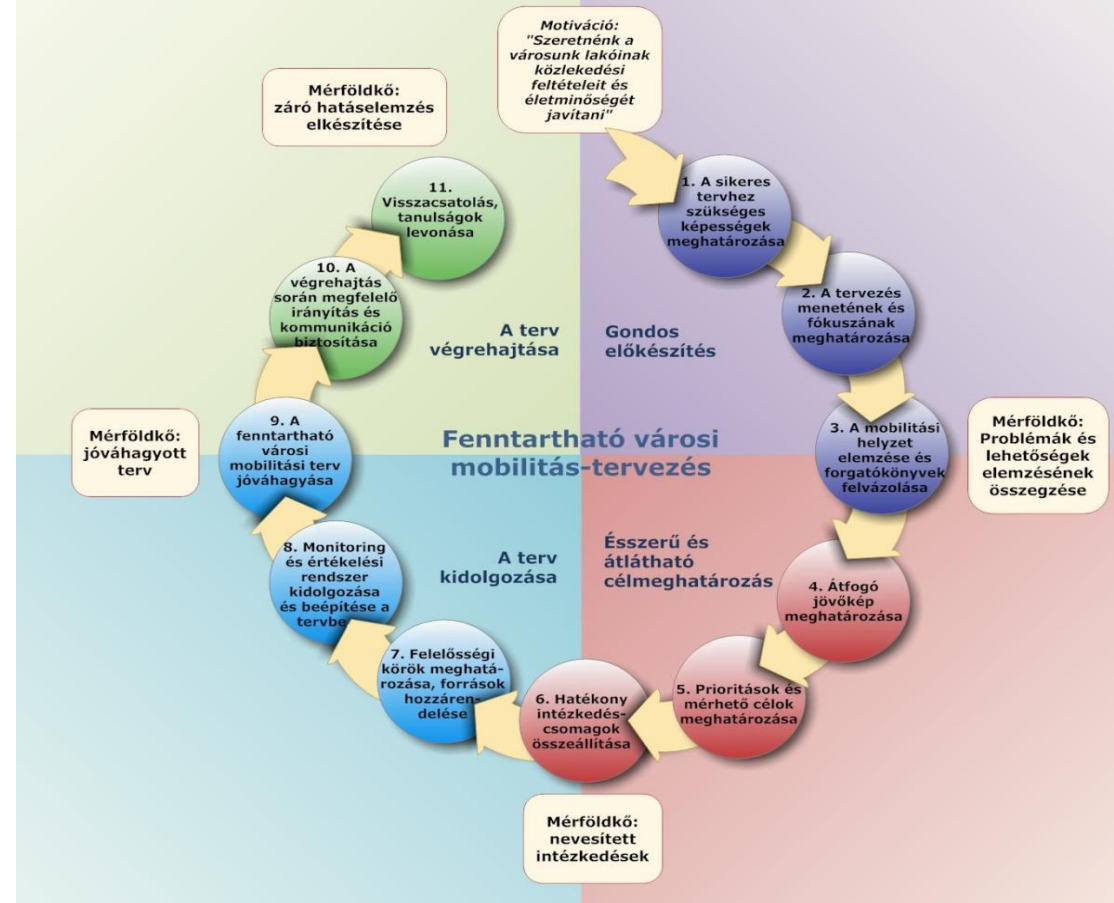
Motiváció: "Szeretnénk a városunk lakóinak közlekedési feltételeit és életminőségét javítani"

Mérföldkő: záró hatáselemzés elkészítése

11. Visszacsatolás, tanulságok levonása

1. A sikeres tervhez szükséges képességek meghatározása

10. A végrehajtás során megfelelő irányítás és kommunikáció biztosítása

A terv végrehajtása

Gondos előkészítés

2. A tervezés menetének és fókuszának meghatározása

Mérföldkő: jóváhagyott terv

9. A fenntartható városi mobilitási terv jóváhagyása

Fenntartható városi mobilitás-tervezés

3. A mobilitási helyzet elemzése és forgatókönyvek felvázolása

Mérföldkő: Problémák és lehetőségek elemzésének összegzése

8. Monitoring és értékelési rendszer kidolgozása és beépítése a tervbe

A terv kidolgozása

Ésszerű és átlátható célmeghatározás

4. Átfogó jövőkép meghatározása

7. Felelősségi körök meghatározása, források hozzárendelése

6. Hatékony intézkedéscsomagok összeállítása

5. Prioritások és mérhető célok meghatározása

Mérföldkő: nevesített intézkedések